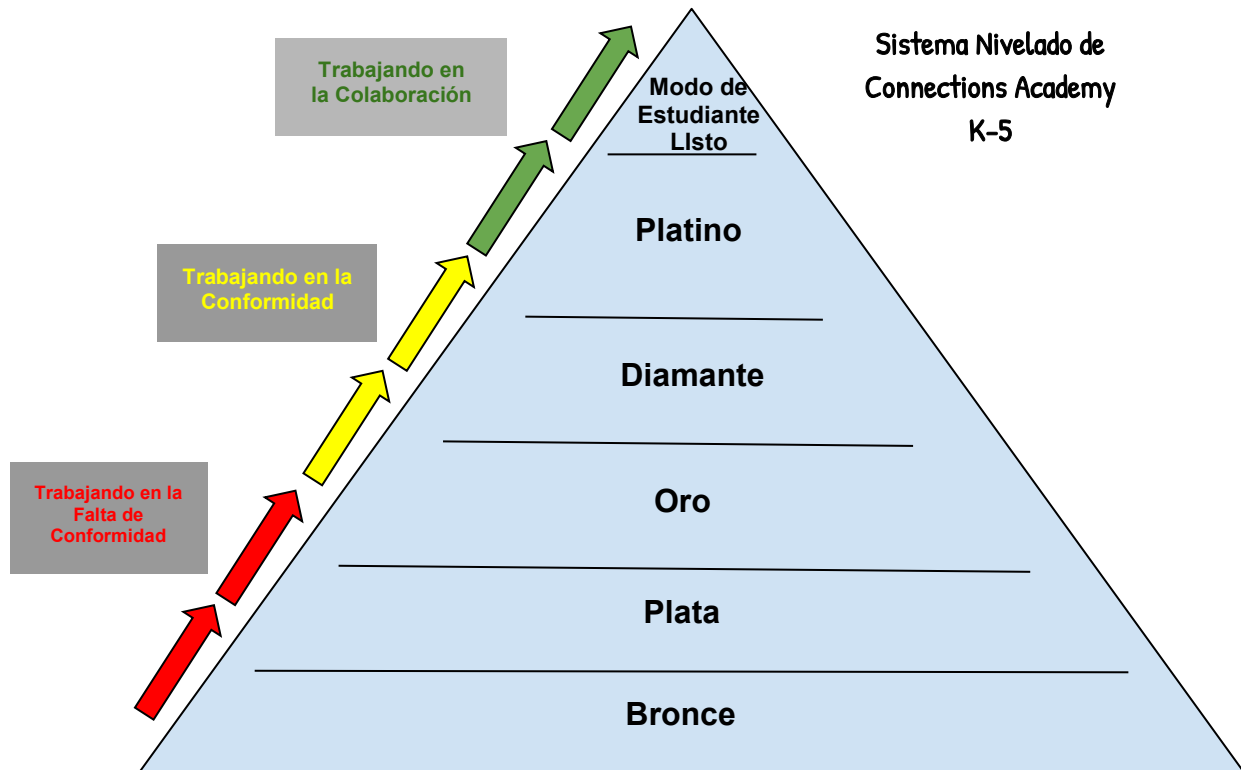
Sistema Nivelado de Connections Academy K-5

Trabajando en la Colaboración

Modo de Estudiante LIsto

Platino

Trabajando en la Conformidad

Diamante

Oro

Trabajando en la Falta de Conformidad

Plata

Bronce